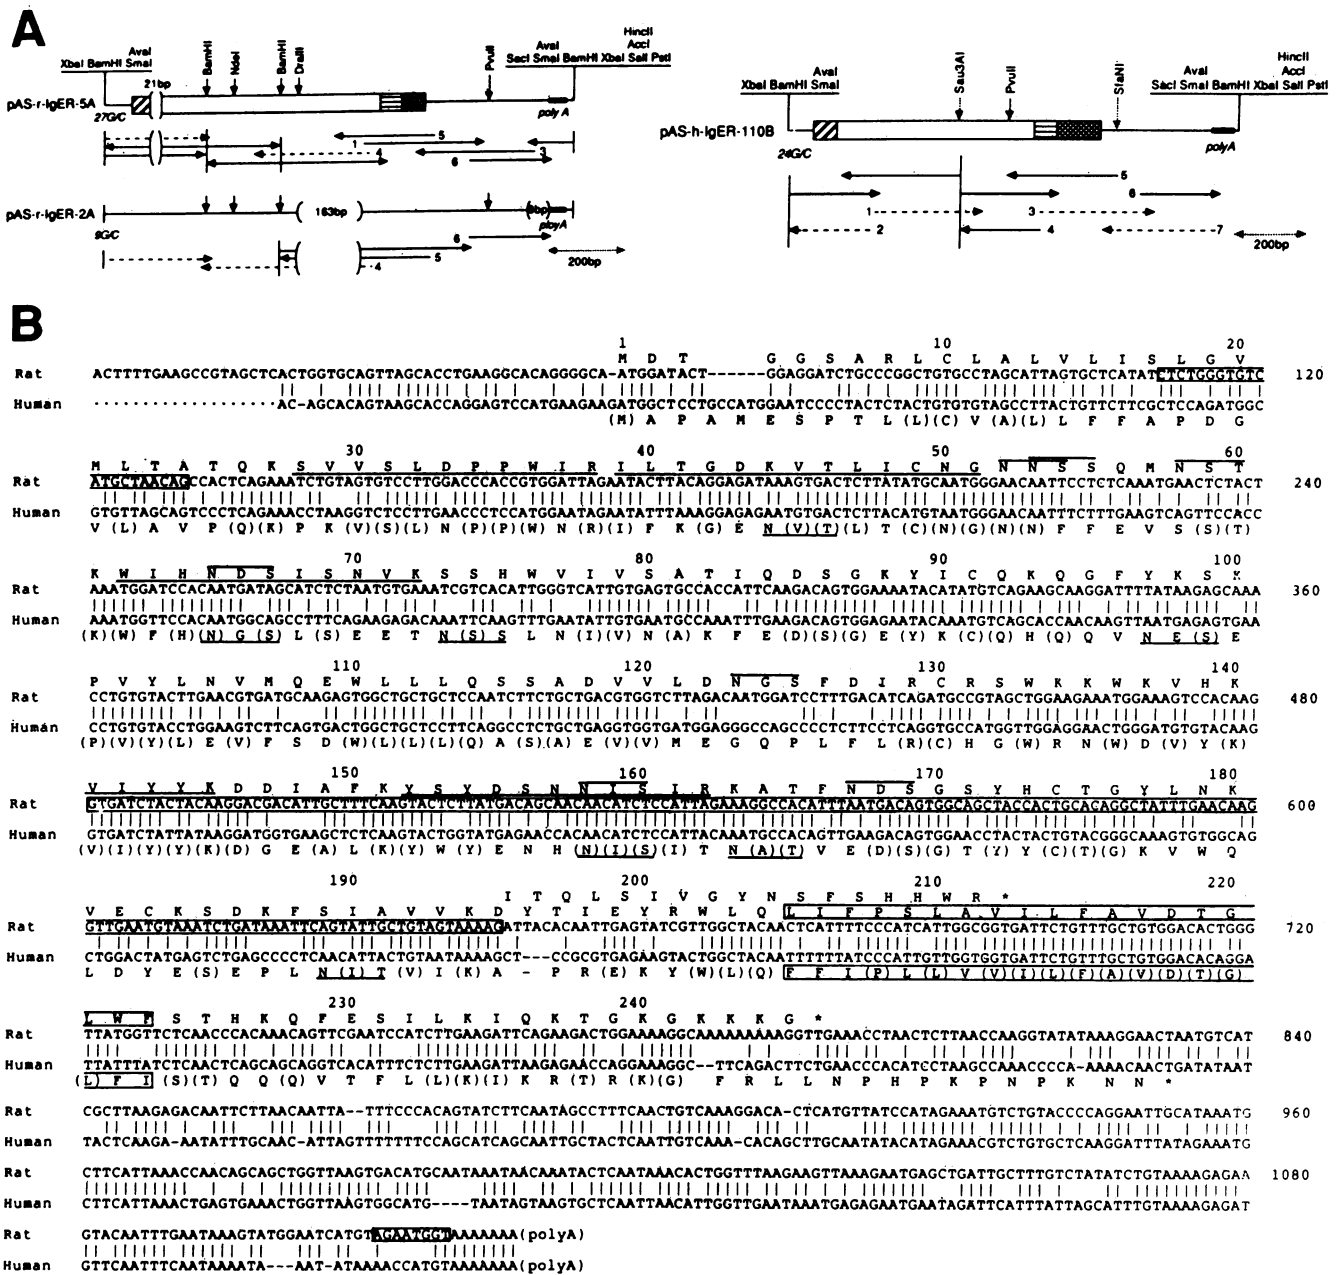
A

pAS-r-IgER-5A
XbaI BamHI SmaI AvaI
21bp
BamHI NdeI BamHI DraII
PvuII
SacI SmaI BamHI XbaI SalI PstI AvaI HincII AccI
27G/C
poly A
5
1
4
6
3
2

pAS-r-IgER-2A
163bp
9bp
9G/C
polyA
6
5
4
200bp

pAS-h-IgER-110B
XbaI BamHI SmaI AvaI
Sau3AI
PvuII
SfaNI
SacI SmaI BamHI XbaI SalI PstI AvaI HincII AccI
24G/C
polyA
5
6
1
3
2
4
7
200bp

B

Rat ACTTTTGAAGCCGTAGCTCACTGGTGCAGTTAGCACCTGAAGGCACAGGGGCA-ATGGATACT------GGAGGATCTGCCCGGCTGTGCCTAGCATTAGTGCTCATATCTCTGGGTGTC 120
Human AC-AGCACAGTAAGCACCAGGAGTCCATGAAGAAGATGGCTCCTGCCATGGAATCCCCTACTCTACTGTGTGTAGCCTTACTGTTCTTCGCTCCAGATGGC
(M) A P A M E S P T L (L) (C) V (A) (L) L F F A P D G

Rat ATGCTAACAGCCACTCAGAAATCTGTAGTGTCCTTGGACCCACCGTGGATTAGAATACTTACAGGAGATAAAGTGACTCTTATATGCAATGGGAACAATTCCTCTCAAATGAACTCTACT 240
Human GTGTTAGCAGTCCCTCAGAAACCTAAGGTCTCCTTGAACCCTCCATGGAATAGAATATTTAAAGGAGAGAATGTGACTCTTACATGTAATGGGAACAATTTCTTTGAAGTCAGTTCCACC
V (L) A V P (Q) (K) P K (V) (S) (L) N (P) (P) (W) N (R) (I) F K (G) E N (V) (T) (L) T (C) (N) (G) (N) (N) F F E V S (S) (T)

Rat AAATGGATCCACAATGATAGCATCTCTAATGTGAAATCGTCACATTGGGTCATTGTGAGTGCCACCATTCAAGACAGTGGAAAATACATATGTCAGAAGCAAGGATTTTATAAGAGCAAA 360
Human AAATGGTTCCACAATGGCAGCCTTTCAGAAGAGACAAATTCAAGTTTGAATATTGTGAATGCCAAATTTGAAGACAGTGGAGAATACAAATGTCAGCACCAACAAGTTAATGAGAGTGAA
(K) (W) F (H) (N) (G (S) L (S) E E T N (S) (S) L N (I) (V) N (A) K F E (D) (S) (G) E (Y) K (C) (Q) H (Q) Q V (N E (S) E

Rat CCTGTGTACTTGAACGTGATGCAAGAGTGGCTGCTGCTCCAATCTTCTGCTGACGTGGTCTTAGACAATGGATCCTTTGACATCAGATGCCGTAGCTGGAAGAAATGGAAAGTCCACAAG 480
Human CCTGTGTACCTGGAAGTCTTCAGTGACTGGCTGCTCCTTCAGGCCTCTGCTGAGGTGGTGATGGAGGGCCAGCCCCTCTTCCTCAGGTGCCATGGTTGGAGGAACTGGGATGTGTACAAG
(P) (V) (Y) (L) E (V) F S D (W) (L) (L) (L) (Q) A (S) (A) E (V) (V) M E G Q P L F L (R) (C) H G (W) R N (W) D (V) Y (K)

Rat GTGATCTACTACAAGGACGACATTGCTTTCAAGTACTCTTATGACAGCAACAACATCTCCATTAGAAAGGCCACATTTAATGACAGTGGCAGCTACCACTGCACAGGCTATTTGAACAAG 600
Human GTGATCTATTATAAGGATGGTGAAGCTCTCAAGTACTGGTATGAGAACCACAACATCTCCATTACAAATGCCACAGTTGAAGACAGTGGAACCTACTACTGTACGGGCAAAGTGTGGCAG
(V) (I) (Y) (Y) (K) (D) G E (A) L (K) (Y) W (Y) E N H (N) (I) (S) (I) T N (A) (T) V E (D) (S) (G) T (Y) Y (C) (T) (G) K V W Q

Rat GTTGAATGTAAATCTGATAAATTCAGTATTGCTGTAGTAAAAGATTACACAATTGAGTATCGTTGGCTACAACTCATTTTCCCATCATTGGCGGTGATTCTGTTTGCTGTGGACACTGGG 720
Human CTGGCTATGAGTCTGAGCCCCTCAACATTACTGTAATAAAAGCT---CCGCGTGAGAAGTACTGGCTACAATTTTTTATCCCATTGTTGGTGGTGATTCTGTTTGCTGTGGACACAGGA
L D Y E (S) E P L N (I) T (V) I (K) A - P R (E) K Y (W) (L) (Q) F F I (P) L (L) V (V) (I) (L) (F) (A) (V) (D) (T) (G)

Rat TTATGGTTCTCAACCCACAAACAGTTCGAATCCATCTTGAAGATTCAGAAGACTGGAAAAGGCAAAAAAAAAGGTTGAAACCTAACTCTTAACCAAGGTATATAAAGGAACTAATGTCAT 840
Human TTATTTATCTCAACTCAGCAGCAGGTCACATTTCTCTTGAAGATTAAGAGAACCAGGAAAGGC--TTCAGACTTCTGAACCCACATCCTAAGCCAAACCCCA-AAAACAACTGATATAAT
(L) F I (S) (T) Q Q (Q) V T F L (L) (K) (I) K (R) T R (K) (G) F R L L N P H P K P N P K N N *

Rat CGCTTAAGAGACAATTCTTAACATTA--TTTCCCACAGTATCTTCAATAGCCTTTCAACTGTCAAAGGACA-CTCATGTTATCCATAGAAATGTCTGTACCCCAGGAATTGCATAAATG 960
Human TACTCAAGA-AATATTTGCAAC-ATTAGTTTTTTTCAGCATCAGCAATTGCTACTCAATTGTCAAA-CACAGCTTGCAATATACATAGAAACGTCTGTGCTCAAGGATTTATAGAAATG

Rat CTTCATTAAACCAACAGCAGCTGGTTAAGTGACATGCAATAAATAACAAATACTCAATAAACACTGGTTTAAGAAGTTAAAGAATGAGCTGATTGCTTTGTCTATATCTGTAAAAGAGAA 1080
Human CTTCATTAAACTGAGTGAAACTGGTTAAGTGGCATG----TAATAGTAAGTGCTCAATTAACATTGGTTGAATAAATGAGAGAATGAATAGATTCATTTATTAGCATTTGTAAAAGAGAT

Rat GTACAATTTGAATAAAGTATGGAATCATGTAGAATGGTAAAAAAA(polyA)
Human GTTCAATTTCAATAAAATA---AAT-ATAAAACCATGTAAAAAAA(polyA)

1 M D T G G S A R L C L A L V L I S L G V
10 20
M L T A T Q K S V V S L D P P W I R I L T G D K V T L I C N G N N S S Q M N S T
30 40 50 60
K W I H N D S I S N V K S S H W V I V S A T I Q D S G K Y I C Q K Q G F Y K S K
70 80 90 100
P V Y L N V M Q E W L L L Q S S A D V V L D N G S F D I R C R S W K K W K V H K
110 120 130 140
V I Y Y K D D I A F K Y S Y D S N N I S I R K A T F N D S G S Y H C T G Y L N K
150 160 170 180
V E C K S D K F S I A V V K D Y T I E Y R W L Q L I F P S L A V I L F A V D T G
190 200 210 220
I T Q L S I V G Y N S F S H H W R *
L W F S T H K Q F E S I L K I Q K T G K G K K K G *
230 240